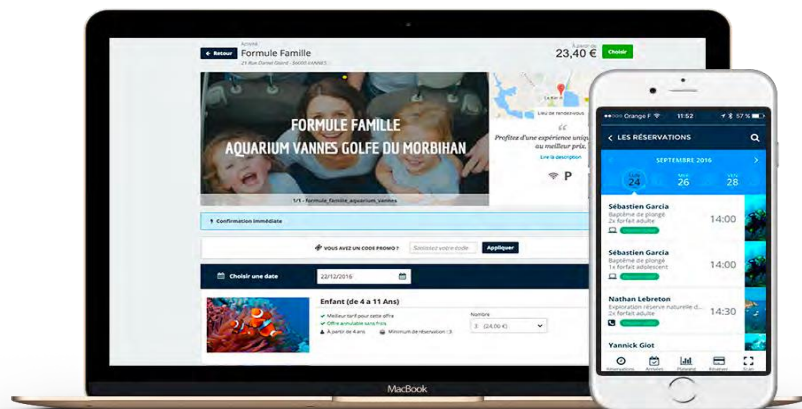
← Retour

Formule Famille

21 Rue Daniel Gasté - 56000 VANNES

23,40 €

Choisir

Lieu de rendez-vous

FORMULE FAMILLE
AQUARIUM VANNES GOLFE DU MORBIHAN

Profitez d'une expérience unique au meilleur prix.

Lire la description

P

1/1 - formule_famille_aquarium_vannes

Confirmation immédiate

VOUS AVEZ UN CODE PROMO ?

Saisissez votre code

Appliquer

Choisir une date

22/12/2016

Enfant (de 4 à 11 Ans)

Meilleur tarif pour cette offre

Offre annulable sans frais

À partir de 4 ans

Minimum de réservation : 3

Nombre

1 (24,00 €)

MacBook

Orange F

11:52

57 %

LES RÉSERVATIONS

SEPTEMBRE 2016

24

26

28

Sébastien Garcia

Baptême de plongé

2x forfait adulte

14:00

Sébastien Garcia

Baptême de plongé

1x forfait adolescent

14:00

Nathan Lebreton

Exploration réserve naturelle d...

2x forfait adulte

14:30

Yannick Giot

Réservations

Agenda

Planning

Finances